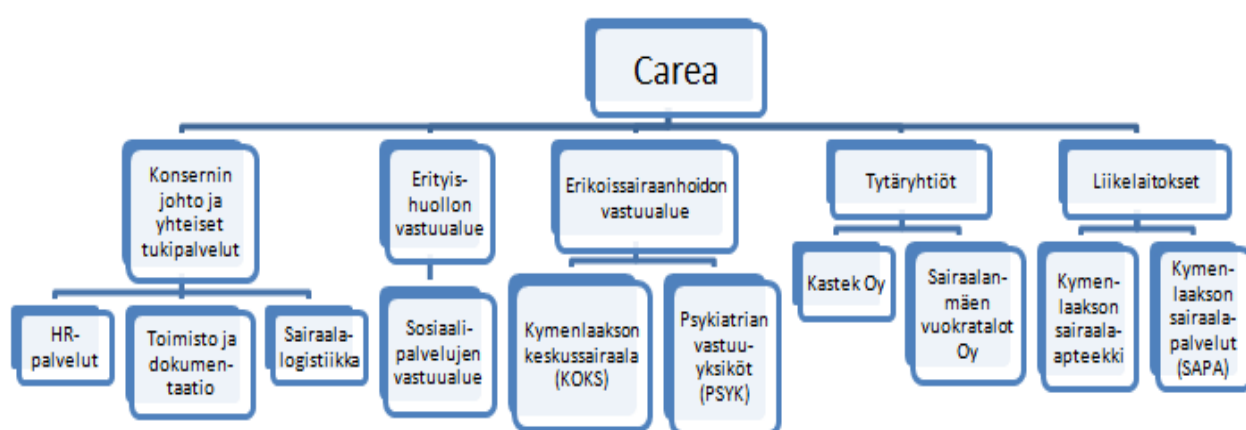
Carea

Konsernin johto ja yhteiset tukipalvelut

HR-palvelut

Toimisto ja dokumentaatio

Sairaalalogistiikka

Erityishuollon vastuualue

Sosiaalipalvelujen vastuualue

Erikoissairaanhoidon vastuualue

Kymenlaakson keskussairaala (KOKS)

Psykiatrian vastuuyksiköt (PSYK)

Tytäryhtiöt

Kastek Oy

Sairaalanmäen vuokratalot Oy

Liikelaitokset

Kymenlaakson sairaala-apteekki

Kymenlaakson sairaalapalvelut (SAPA)